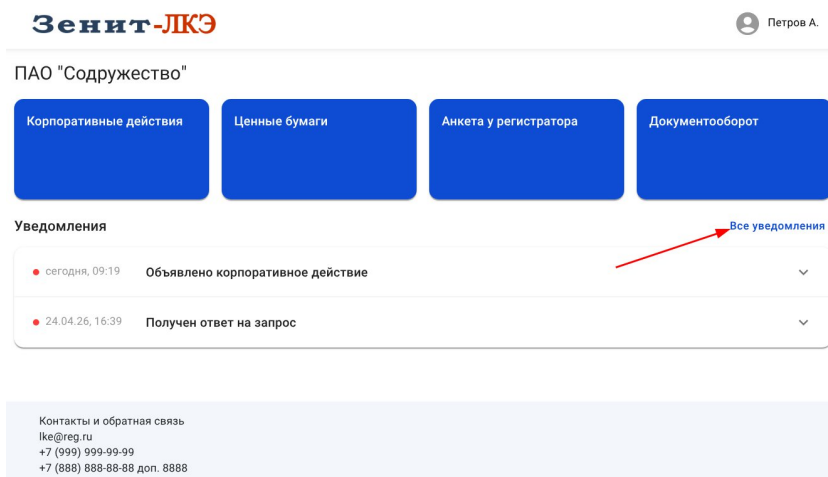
Зенит-ЛКЭ

Петров А.

ПАО "Содружество"

Корпоративные действия

Ценные бумаги

Анкета у регистратора

Документооборот

Уведомления

Все уведомления

сегодня, 09:19 Объявлено корпоративное действие

24.04.26, 16:39 Получен ответ на запрос

Контакты и обратная связь
lke@reg.ru
+7 (999) 999-99-99
+7 (888) 888-88-88 доп. 8888